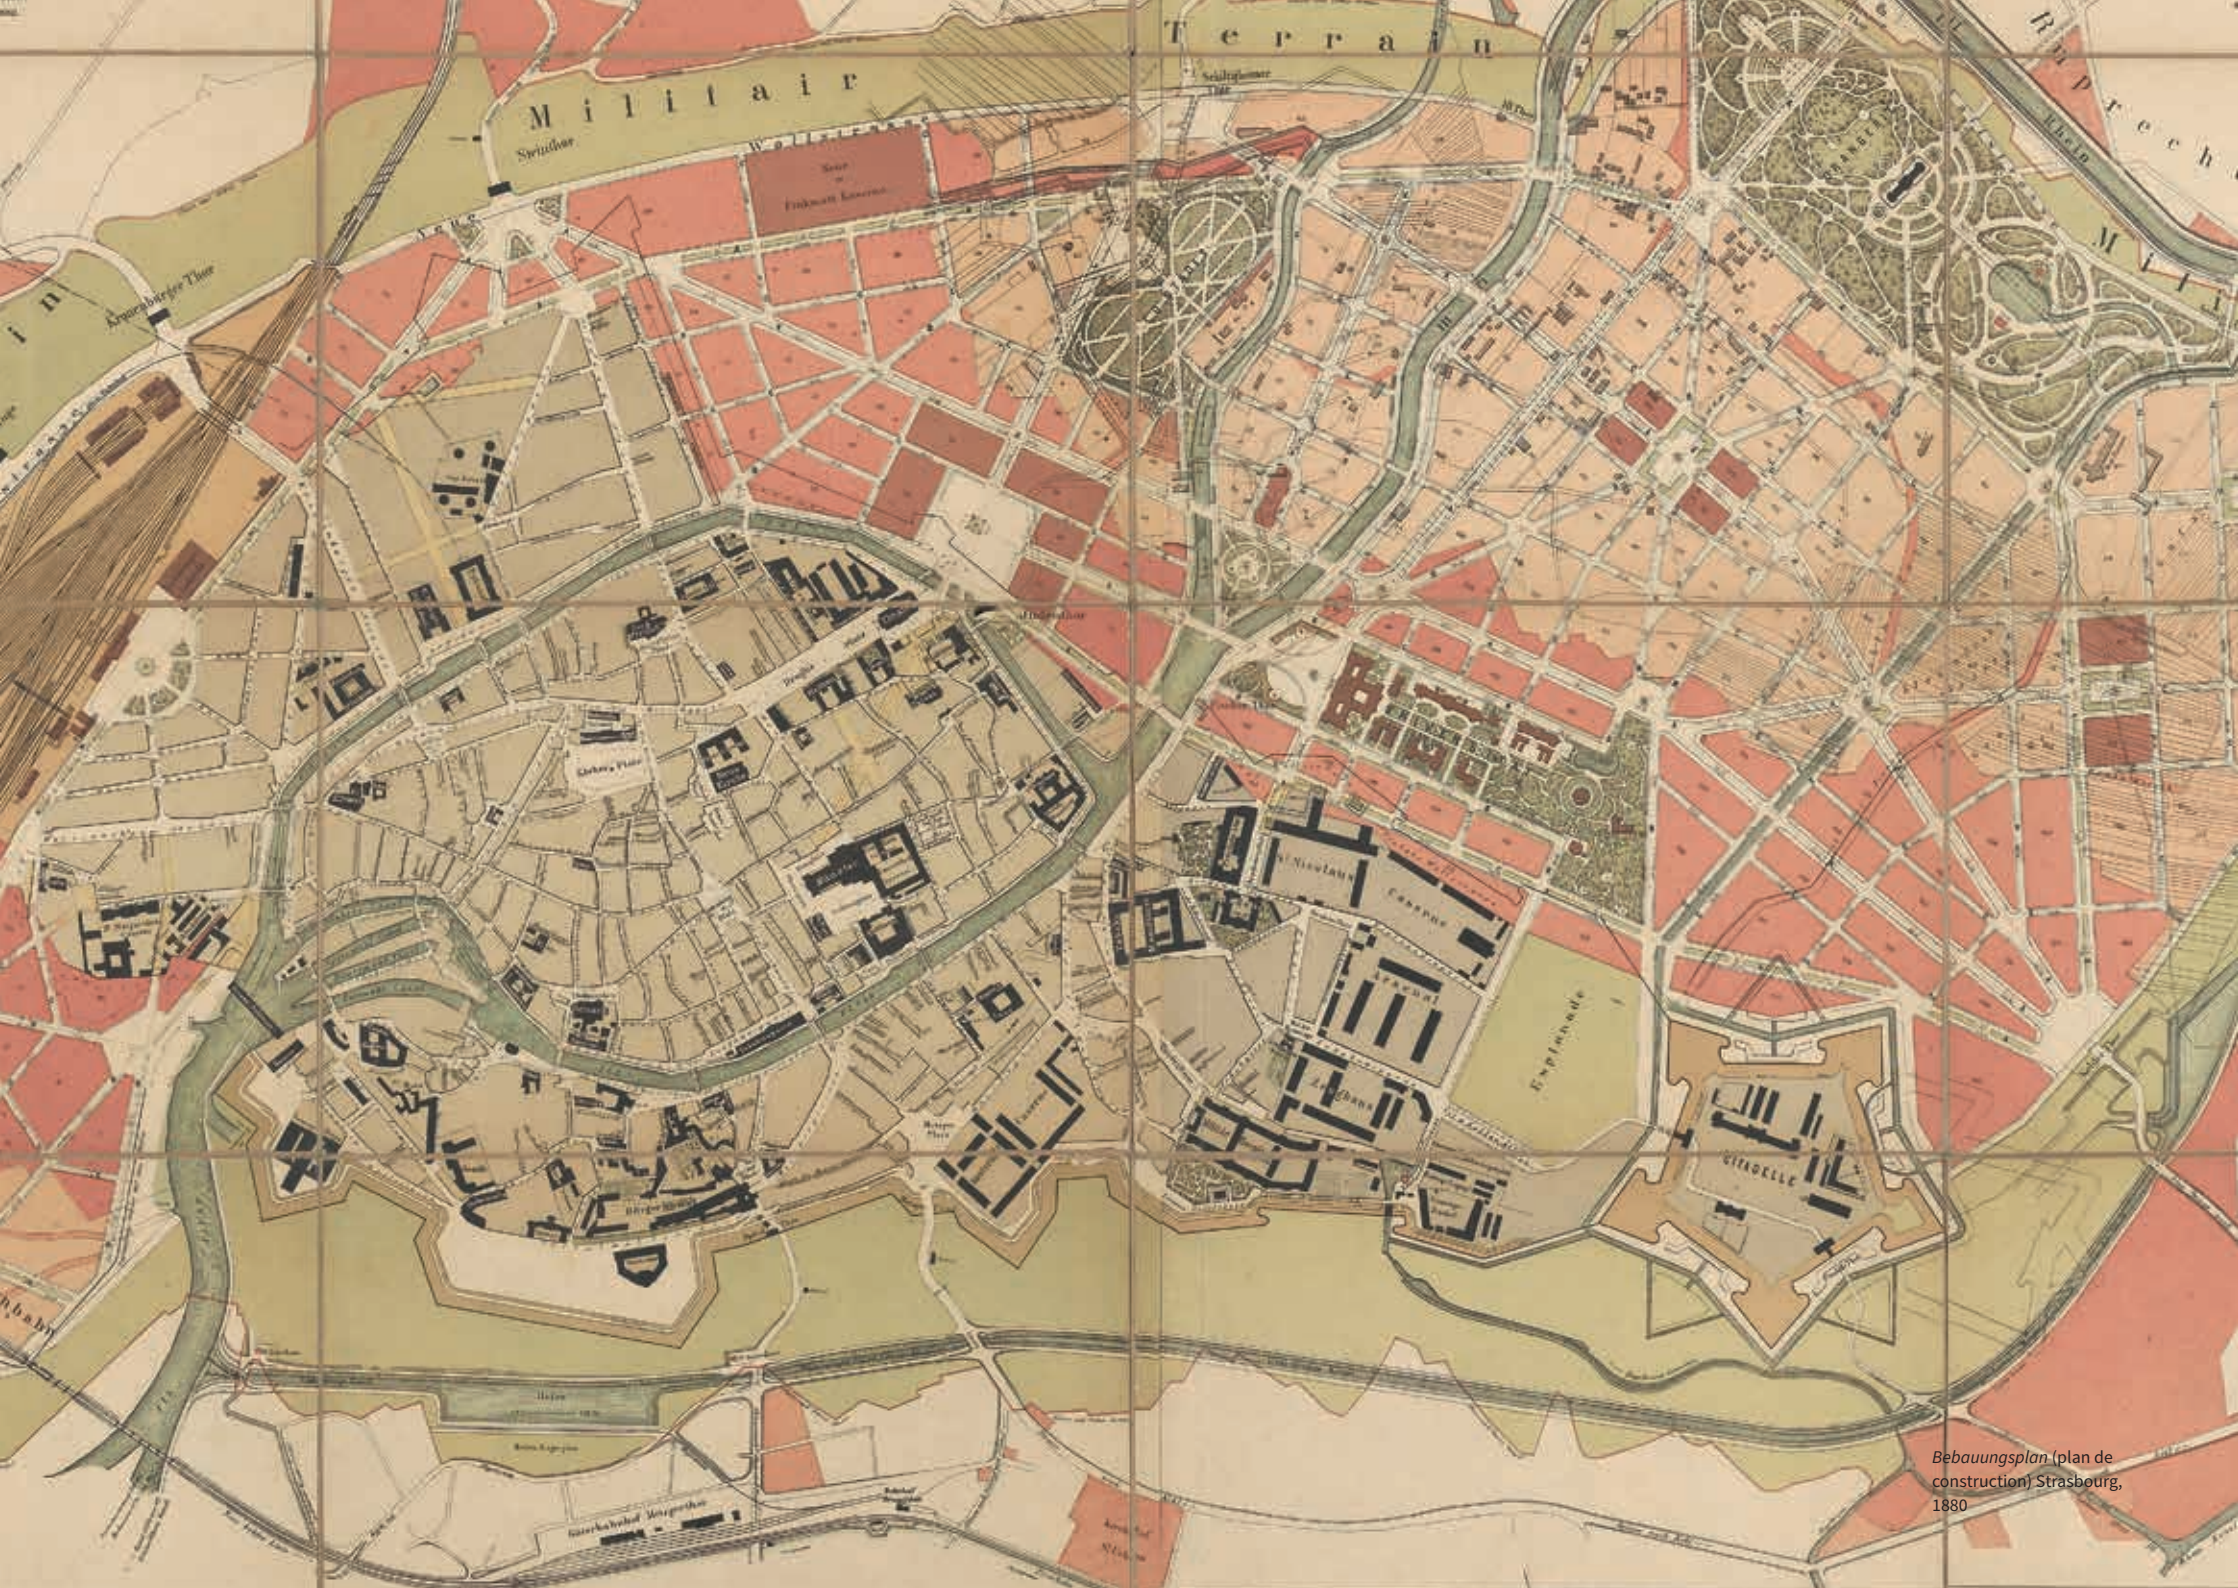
Militair

Terrain

Ruprech

Rhein

Mili

Steinthor

Schiltigheimer Thor

Kronenburger Thor

Kleber Platz

St Nicolaus

Caserne

Esplanade

CITADELLE

Zeughaus

Metzger Thor

Güterbahnhof Metzgerthor

Bebauungsplan (plan de construction) Strasbourg, 1880